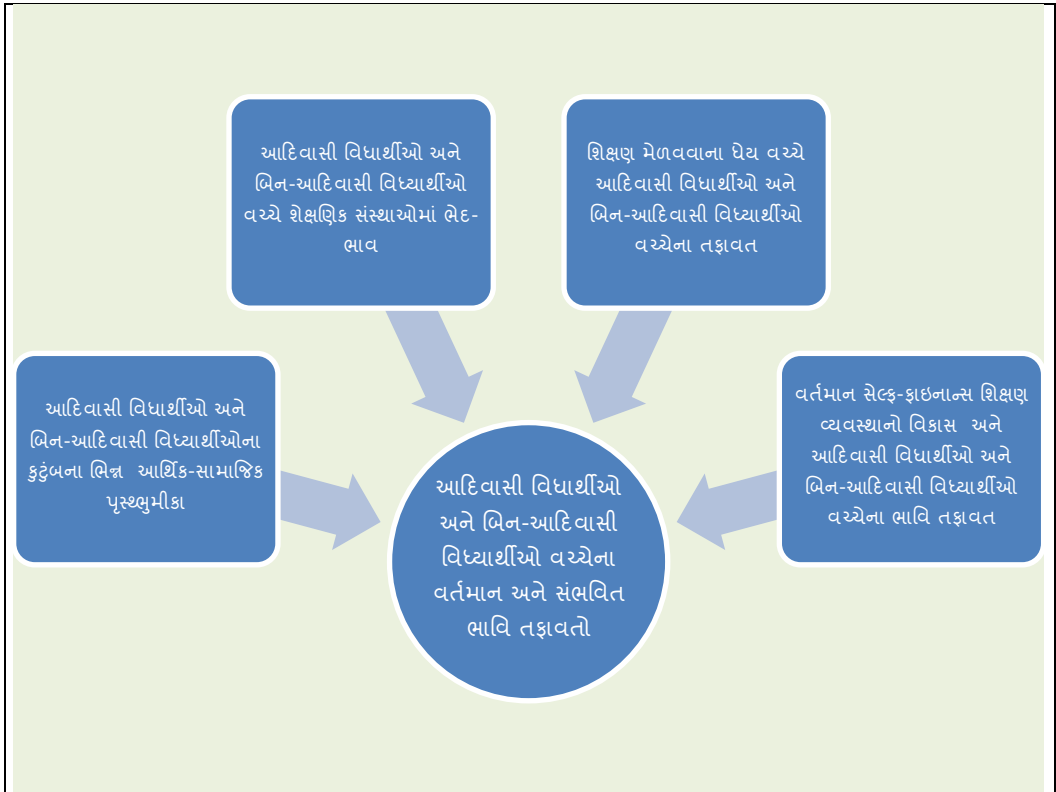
આદિવાસી વિધાર્થીઓ અને બિન-આદિવાસી વિધ્યાર્થીઓ વચ્ચે શૈક્ષણિક સંસ્થાઓમાં ભેદ-ભાવ

શિક્ષણ મેળવવાના ધેય વચ્ચે આદિવાસી વિધાર્થીઓ અને બિન-આદિવાસી વિધ્યાર્થીઓ વચ્ચેના તફાવત

આદિવાસી વિધાર્થીઓ અને બિન-આદિવાસી વિધ્યાર્થીઓના કુટુંબના ભિન્ન આર્થિક-સામાજિક પૃસ્થ્ભુમીકા

વર્તમાન સેલ્ફ-ફાઇનાન્સ શિક્ષણ વ્યવસ્થાનો વિકાસ અને આદિવાસી વિધાર્થીઓ અને બિન-આદિવાસી વિધ્યાર્થીઓ વચ્ચેના ભાવિ તફાવત

આદિવાસી વિધાર્થીઓ અને બિન-આદિવાસી વિધ્યાર્થીઓ વચ્ચેના વર્તમાન અને સંભવિત ભાવિ તફાવતો